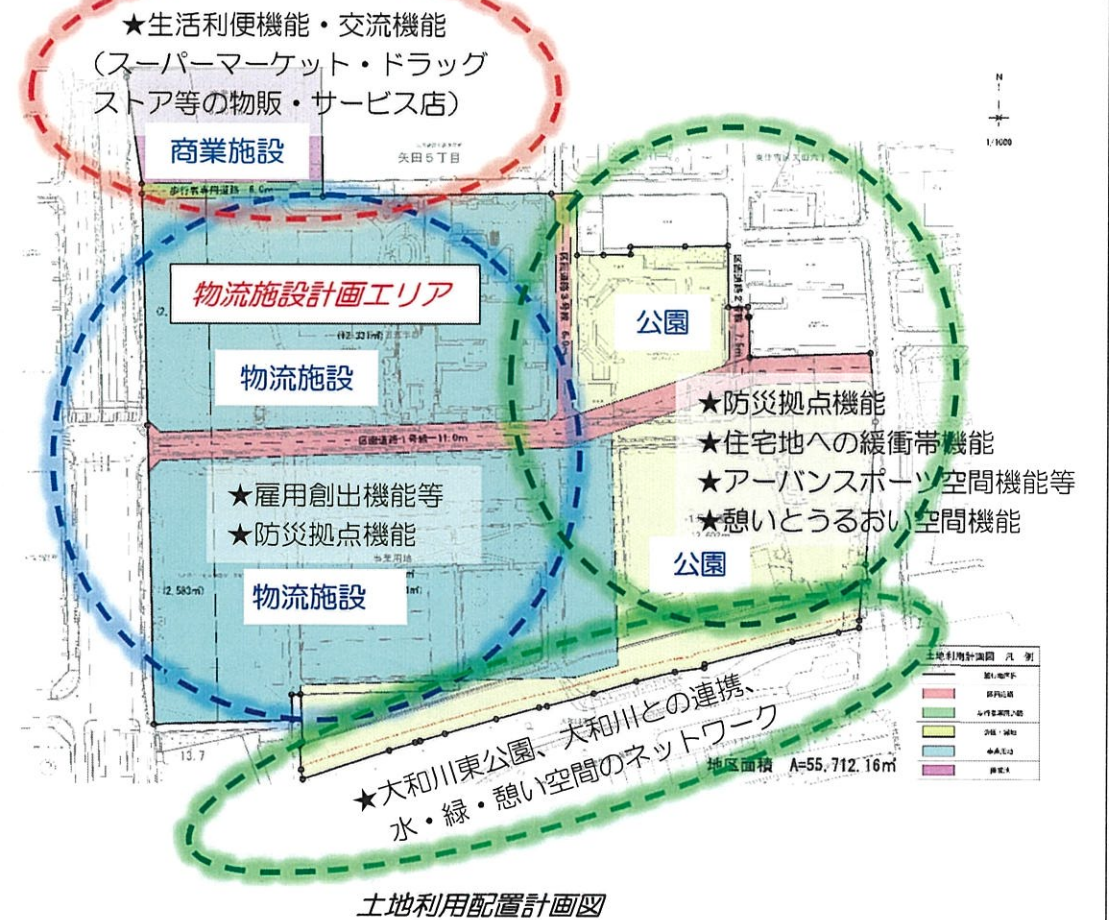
★生活利便機能・交流機能
(スーパーマーケット・ドラッグストア等の物販・サービス店)

商業施設

矢田５丁目

N

1/1000

歩行者専用道路 6.0m

物流施設計画エリア

区画道路３号線 6.0m

区画道路２号線

公園

物流施設

区画道路１号線 11.0m

★防災拠点機能
★住宅地への緩衝帯機能
★アーバンスポーツ空間機能等
★憩いとうるおい空間機能

★雇用創出機能等
★防災拠点機能

(2,583㎡)

物流施設

公園

土地利用計画図 凡例

★大和川東公園、大和川との連携、
水・緑・憩い空間のネットワーク

地区面積 A=55,712.16㎡

13.7

土地利用配置計画図